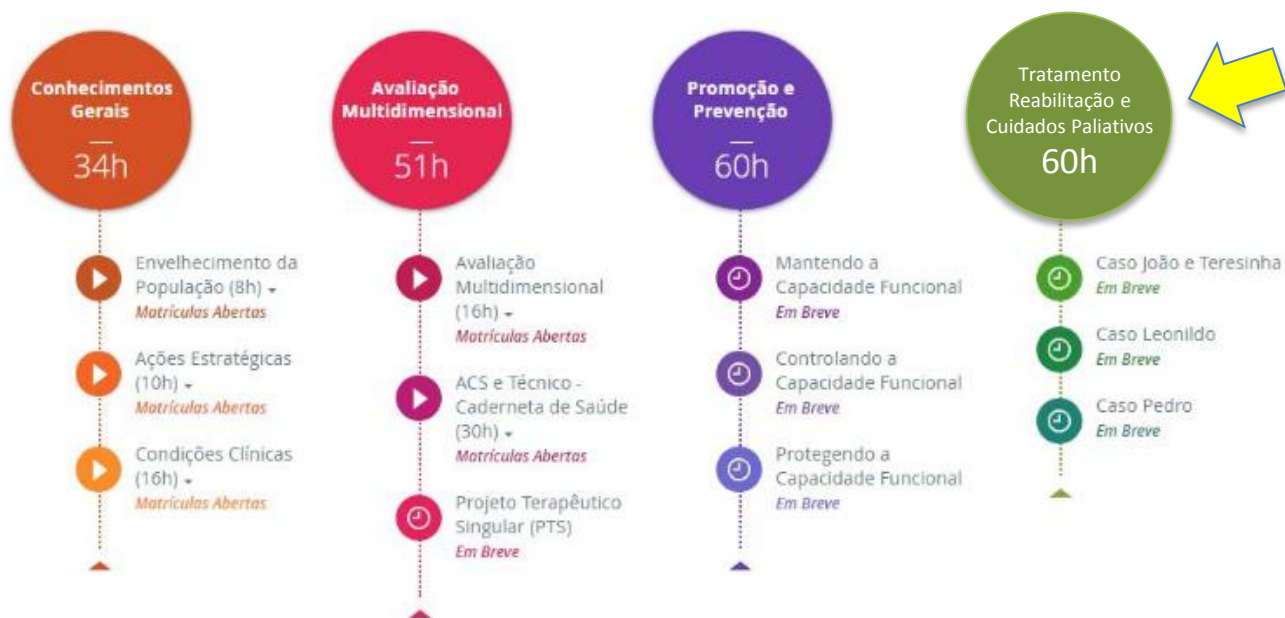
Conhecimentos Gerais
—
34h

Envelhecimento da População (8h)
Matrículas Abertas

Ações Estratégicas (10h)
Matrículas Abertas

Condições Clínicas (16h)
Matrículas Abertas

Avaliação Multidimensional
—
51h

Avaliação Multidimensional (16h)
Matrículas Abertas

ACS e Técnico - Caderneta de Saúde (30h)
Matrículas Abertas

Projeto Terapêutico Singular (PTS)
Em Breve

Promoção e Prevenção
—
60h

Mantendo a Capacidade Funcional
Em Breve

Controlando a Capacidade Funcional
Em Breve

Protegendo a Capacidade Funcional
Em Breve

Tratamento Reabilitação e Cuidados Paliativos
60h

Caso João e Teresinha
Em Breve

Caso Leonildo
Em Breve

Caso Pedro
Em Breve